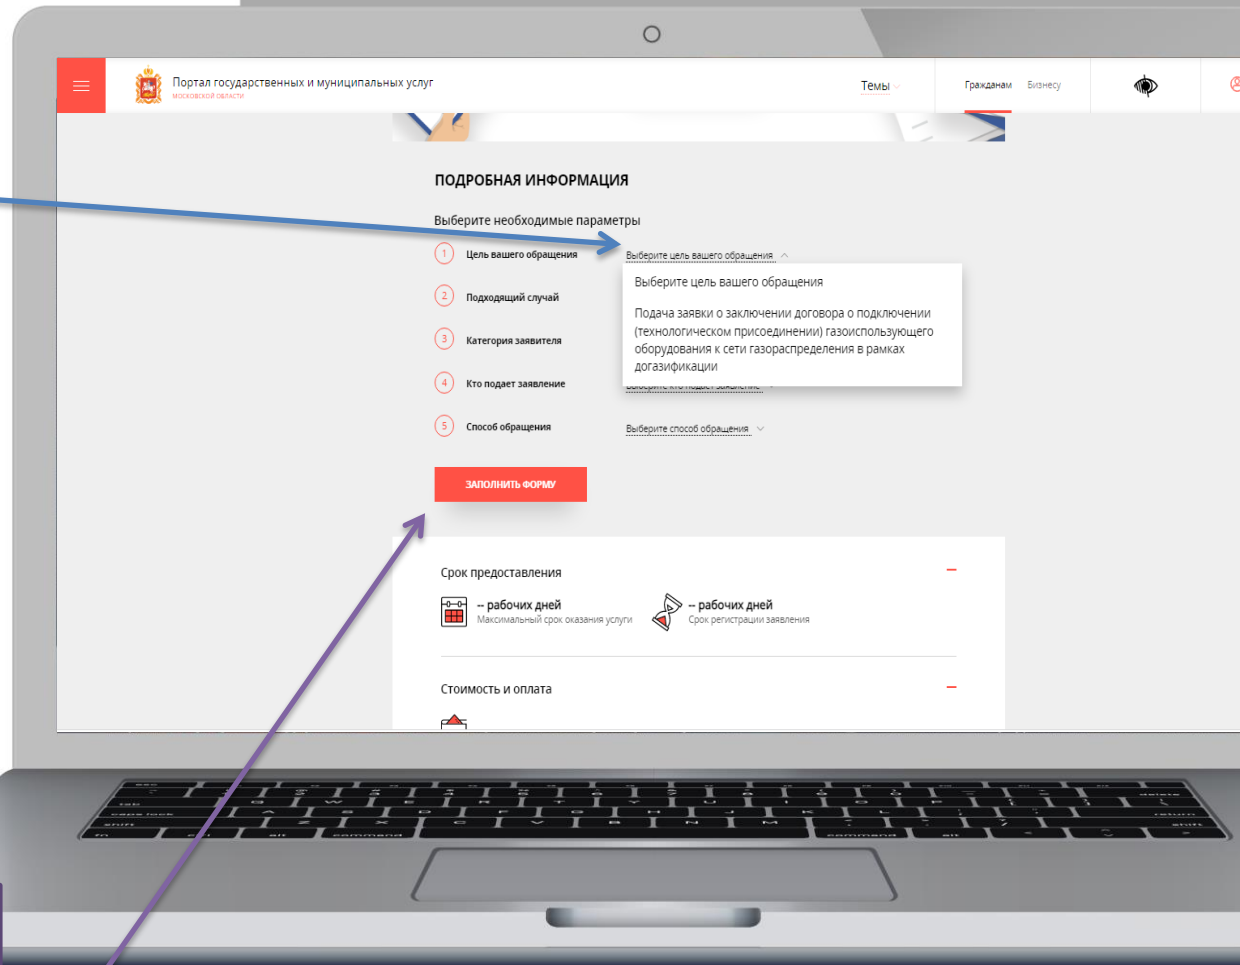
Портал государственных и муниципальных услуг
МОСКОВСКОЙ ОБЛАСТИ

Темы

Гражданам Бизнесу

ПОДРОБНАЯ ИНФОРМАЦИЯ

Выберите необходимые параметры

1 Цель вашего обращения
Выберите цель вашего обращения

Выберите цель вашего обращения

Подача заявки о заключении договора о подключении (технологическом присоединении) газоиспользующего оборудования к сети газораспределения в рамках догазификации

2 Подходящий случай

3 Категория заявителя

4 Кто подает заявление
Выберите кто подает заявление

5 Способ обращения
Выберите способ обращения

ЗАПОЛНИТЬ ФОРМУ

Срок предоставления

-- рабочих дней
Максимальный срок оказания услуги

-- рабочих дней
Срок регистрации заявления

Стоимость и оплата